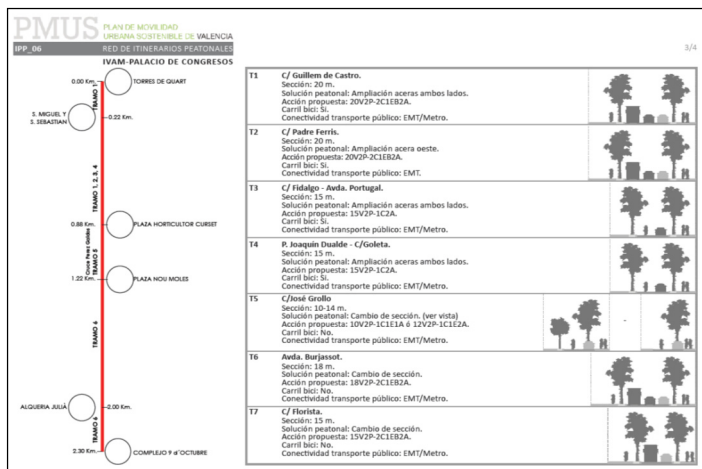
PMUS PLAN DE MOVILIDAD URBANA SOSTENIBLE DE VALENCIA

IPP_06 RED DE ITINERARIOS PEATONALES

3/4

IVAM-PALACIO DE CONGRESOS

0.00 Km. TORRES DE QUART

TRAMO 1

S. MIGUEL Y S. SEBASTIAN

0.22 Km.

TRAMO 1, 2, 3, 4

0.88 Km. PLAZA HORTICULTOR CURSET

Grocio Pérez Galdós TRAMO 5

1.22 Km. PLAZA NOU MOLES

TRAMO 6

ALQUERIA JULIÀ

2.00 Km.

TRAMO 6

2.30 Km. COMPLEJO 9 d'OCTUBRE

| | |
|---|---|
| T1 | C/ Guillem de Castro.<br>Sección: 20 m.<br>Solución peatonal: Ampliación aceras ambos lados.<br>Acción propuesta: 20V2P-2C1EB2A.<br>Carril bici: Si.<br>Conectividad transporte público: EMT/Metro. |
| T2 | C/ Padre Ferris.<br>Sección: 20 m.<br>Solución peatonal: Ampliación acera oeste.<br>Acción propuesta: 20V2P-2C1EB2A.<br>Carril bici: Si.<br>Conectividad transporte público: EMT. |
| T3 | C/ Fidalgo - Avda. Portugal.<br>Sección: 15 m.<br>Solución peatonal: Ampliación aceras ambos lados.<br>Acción propuesta: 15V2P-1C2A.<br>Carril bici: Si.<br>Conectividad transporte público: EMT/Metro. |
| T4 | P. Joaquín Dualde - C/Goleta.<br>Sección: 15 m.<br>Solución peatonal: Ampliación aceras ambos lados.<br>Acción propuesta: 15V2P-1C2A.<br>Carril bici: Si.<br>Conectividad transporte público: EMT/Metro. |
| T5 | C/José Grollo<br>Sección: 10-14 m.<br>Solución peatonal: Cambio de sección. (ver vista)<br>Acción propuesta: 10V2P-1C1E1A ó 12V2P-1C1E2A.<br>Carril bici: No.<br>Conectividad transporte público: EMT/Metro. |
| T6 | Avda. Burjassot.<br>Sección: 18 m.<br>Solución peatonal: Cambio de sección.<br>Acción propuesta: 18V2P-2C1EB2A.<br>Carril bici: No.<br>Conectividad transporte público: EMT/Metro. |
| T7 | C/ Florista.<br>Sección: 15 m.<br>Solución peatonal: Cambio de sección.<br>Acción propuesta: 15V2P-2C1EB2A.<br>Carril bici: No.<br>Conectividad transporte público: EMT/Metro. |